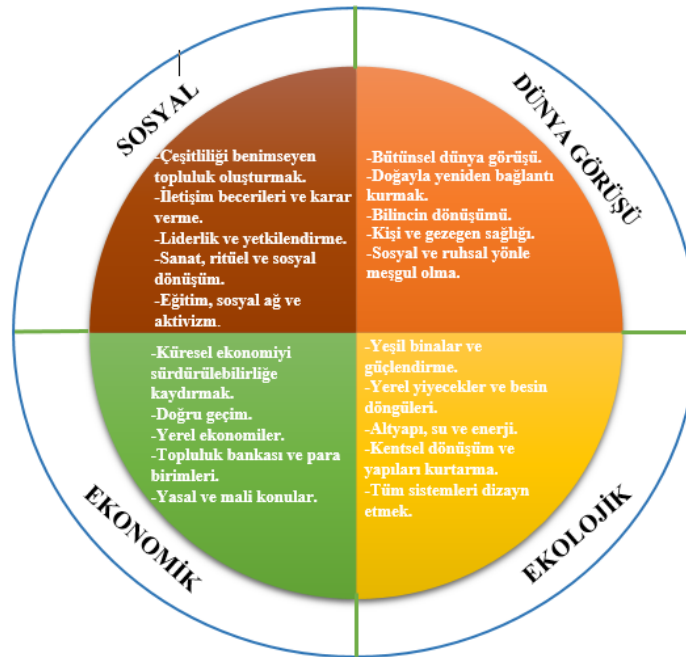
SOSYAL

-Çeşitliliği benimseyen topluluk oluşturmak.
-İletişim becerileri ve karar verme.
-Liderlik ve yetkilendirme.
-Sanat, ritüel ve sosyal dönüşüm.
-Eğitim, sosyal ağ ve aktivizm.

DÜNYA GÖRÜŞÜ

-Bütünsel dünya görüşü.
-Doğayla yeniden bağlantı kurmak.
-Bilincin dönüşümü.
-Kişi ve gezegen sağlığı.
-Sosyal ve ruhsal yönle meşgul olma.

-Küresel ekonomiyi sürdürülebilirliğe kaydırmak.
-Doğru geçim.
-Yerel ekonomiler.
-Topluluk bankası ve para birimleri.
-Yasal ve mali konular.

EKONOMİK

-Yeşil binalar ve güçlendirme.
-Yerel yiyecekler ve besin döngüleri.
-Altyapı, su ve enerji.
-Kentsel dönüşüm ve yapıları kurtarma.
-Tüm sistemleri dizayn etmek.

EKOLOJİK